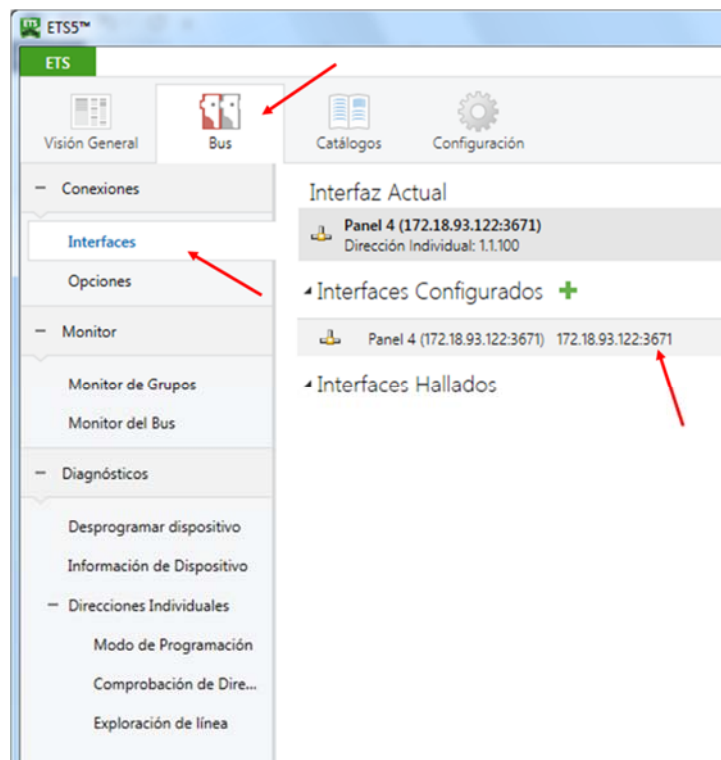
ETS5™

ETS

Visión General
Bus
Catálogos
Configuración

− Conexiones
Interfaces
Opciones

− Monitor
Monitor de Grupos
Monitor del Bus

− Diagnósticos
Desprogramar dispositivo
Información de Dispositivo
− Direcciones Individuales
Modo de Programación
Comprobación de Dire...
Exploración de línea

Interfaz Actual
Panel 4 (172.18.93.122:3671)
Dirección Individual: 1.1.100

Interfaces Configurados +
Panel 4 (172.18.93.122:3671) 172.18.93.122:3671

Interfaces Hallados